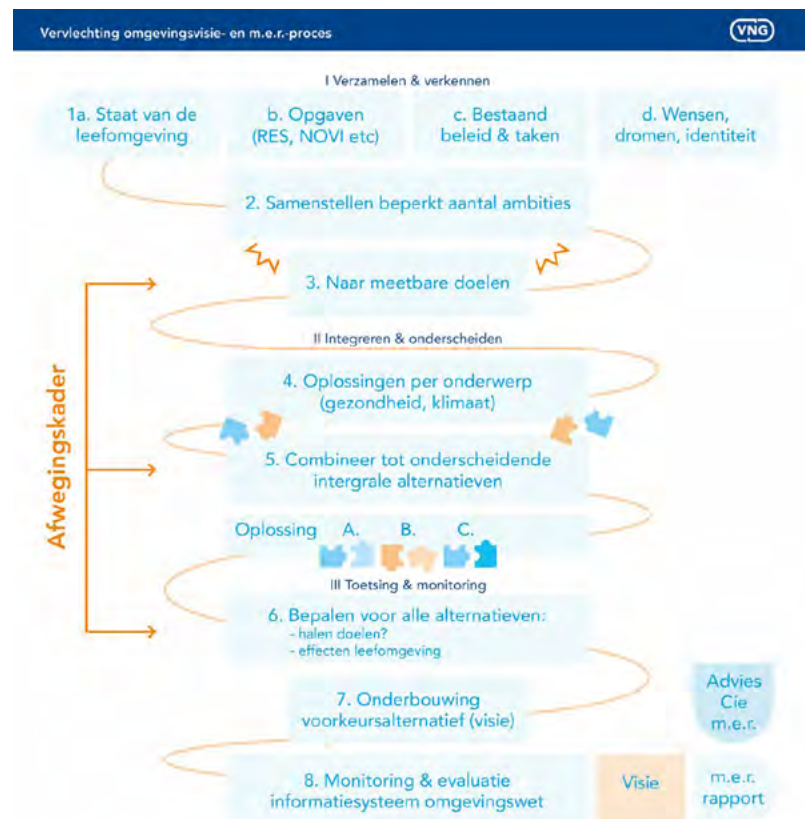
Vervlechting omgevingsvisie- en m.e.r.-proces

VNG

I Verzamelen & verkennen

1a. Staat van de leefomgeving

b. Opgaven (RES, NOVI etc)

c. Bestaand beleid & taken

d. Wensen, dromen, identiteit

2. Samenstellen beperkt aantal ambities

3. Naar meetbare doelen

Afwegingskader

II Integreren & onderscheiden

4. Oplossingen per onderwerp (gezondheid, klimaat)

5. Combineer tot onderscheidende intergrale alternatieven

Oplossing A. B. C.

III Toetsing & monitoring

6. Bepalen voor alle alternatieven:
- halen doelen?
- effecten leefomgeving

7. Onderbouwing voorkeursalternatief (visie)

Advies Cie m.e.r.

8. Monitoring & evaluatie informatiesysteem omgevingswet

Visie

m.e.r. rapport